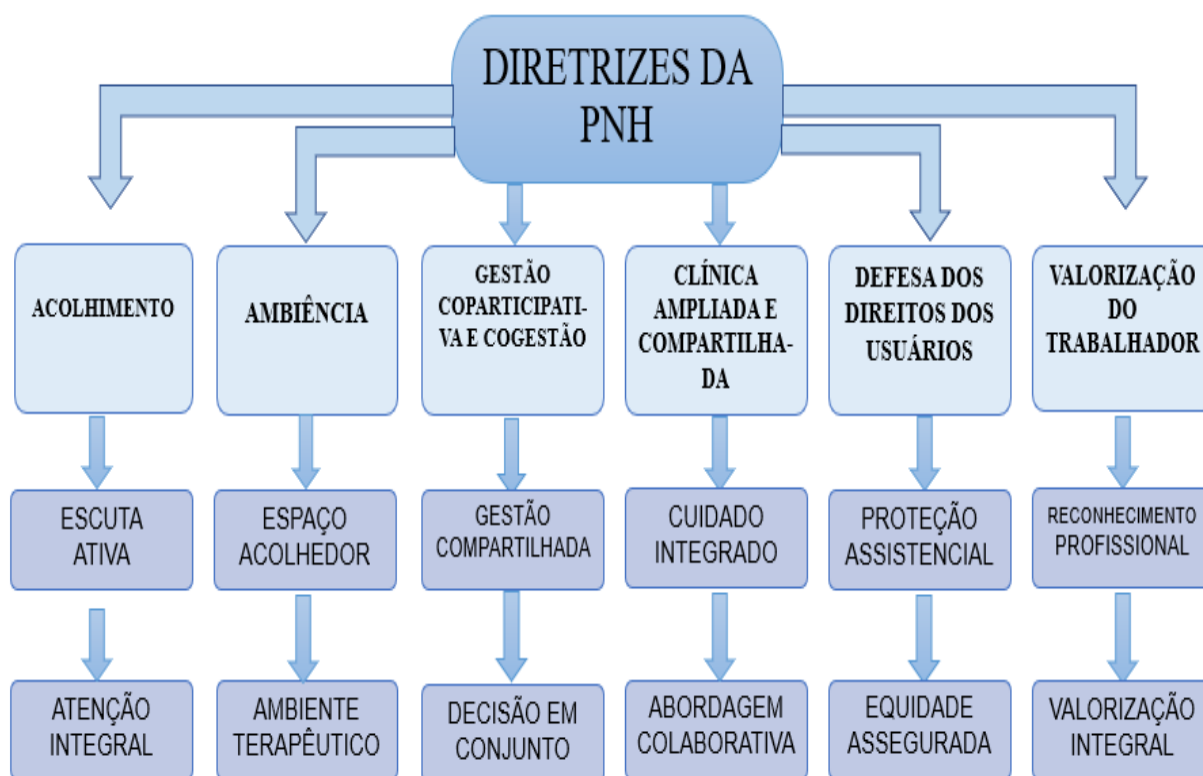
DIRETRIZES DA PNH

ACOLHIMENTO

ESCUTA ATIVA

ATENÇÃO INTEGRAL

AMBIÊNCIA

ESPAÇO ACOLHEDOR

AMBIENTE TERAPÊUTICO

GESTÃO COPARTICIPATIVA E COGESTÃO

GESTÃO COMPARTILHADA

DECISÃO EM CONJUNTO

CLÍNICA AMPLIADA E COMPARTILHADA

CUIDADO INTEGRADO

ABORDAGEM COLABORATIVA

DEFESA DOS DIREITOS DOS USUÁRIOS

PROTEÇÃO ASSISTENCIAL

EQUIDADE ASSEGURADA

VALORIZAÇÃO DO TRABALHADOR

RECONHECIMENTO PROFISSIONAL

VALORIZAÇÃO INTEGRAL